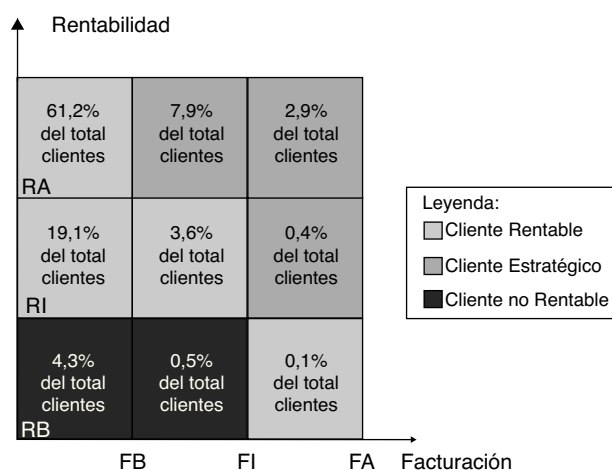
Rentabilidad

| 61,2% del total clientes RA | 7,9% del total clientes | 2,9% del total clientes |
|---|---|---|
| 19,1% del total clientes RI | 3,6% del total clientes | 0,4% del total clientes |
| 4,3% del total clientes RB | 0,5% del total clientes | 0,1% del total clientes |

FB FI FA Facturación

Leyenda:
Cliente Rentable
Cliente Estratégico
Cliente no Rentable